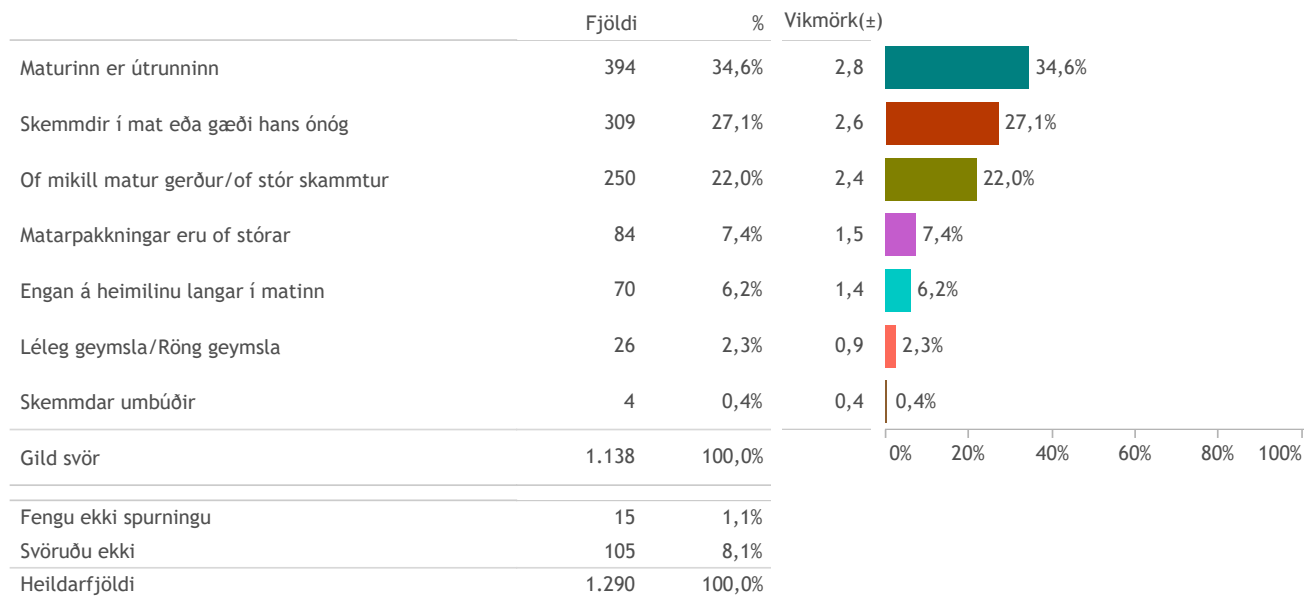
| | Fjöldi | % | Vikmörk(±) |
|---|---|---|---|
| Maturinn er útrunninn | 394 | 34,6% | 2,8 |
| Skemmdir í mat eða gæði hans ónóg | 309 | 27,1% | 2,6 |
| Of mikill matur gerður/of stór skammtur | 250 | 22,0% | 2,4 |
| Matarpakkningar eru of stórar | 84 | 7,4% | 1,5 |
| Engan á heimilinu langar í matinn | 70 | 6,2% | 1,4 |
| Léleg geymsla/Röng geymsla | 26 | 2,3% | 0,9 |
| Skemmdar umbúðir | 4 | 0,4% | 0,4 |
| Gild svör | 1.138 | 100,0% | |
| Fengu ekki spurningu | 15 | 1,1% | |
| Svöruðu ekki | 105 | 8,1% | |
| Heildarfjöldi | 1.290 | 100,0% | |

34,6%
27,1%
22,0%
7,4%
6,2%
2,3%
0,4%

0% 20% 40% 60% 80% 100%